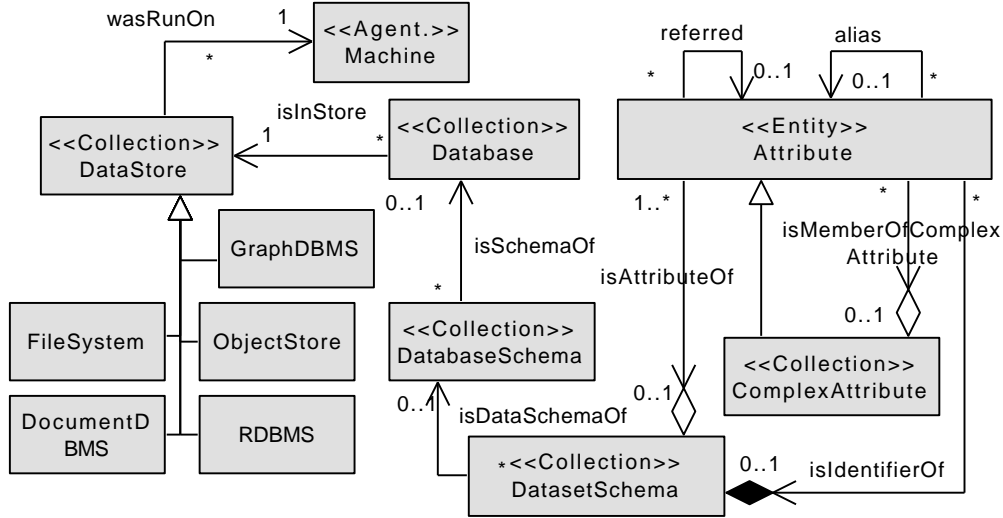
wasRunOn
1
<<Agent.>>
Machine
*
isInStore
<<Collection>>
DataStore
1
*
<<Collection>>
Database
0..1
GraphDBMS
isSchemaOf
*
FileSystem
ObjectStore
<<Collection>>
DatabaseSchema
DocumentD
BMS
RDBMS
0..1
isDataSchemaOf
referred
alias
*
0..1
0..1
*
<<Entity>>
Attribute
1..*
*
*
isMemberOfComplex
Attribute
isAttributeOf
0..1
<<Collection>>
ComplexAttribute
0..1
*<<Collection>>
DatasetSchema
0..1
isIdentifierOf